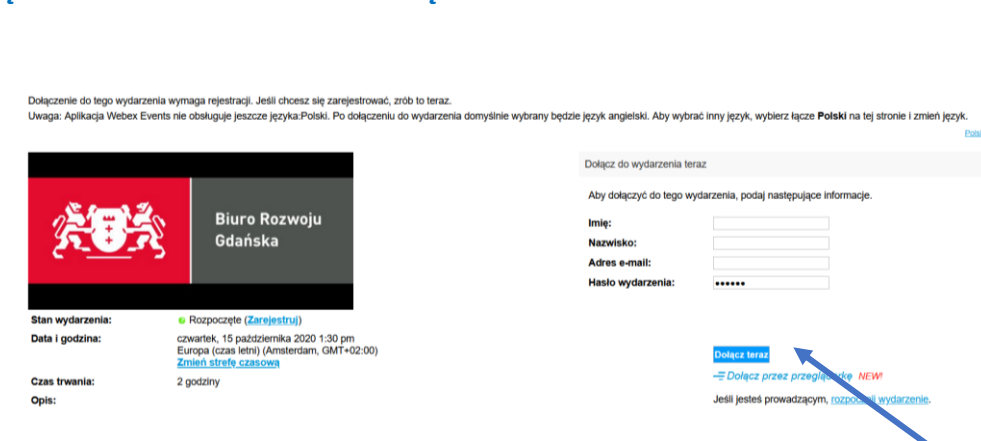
Dołączenie do tego wydarzenia wymaga rejestracji. Jeśli chcesz się zarejestrować, zrób to teraz.
Uwaga: Aplikacja Webex Events nie obsługuje jeszcze języka:Polski. Po dołączeniu do wydarzenia domyślnie wybrany będzie język angielski. Aby wybrać inny język, wybierz łącze **Polski** na tej stronie i zmień język.

Pols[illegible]

Biuro Rozwoju Gdańska

Stan wydarzenia: Rozpoczęte (Zarejestruj)

Data i godzina: czwartek, 15 października 2020 1:30 pm Europa (czas letni) (Amsterdam, GMT+02:00) Zmień strefę czasową

Czas trwania: 2 godziny

Opis:

Dołącz do wydarzenia teraz

Aby dołączyć do tego wydarzenia, podaj następujące informacje.

Imię:
Nazwisko:
Adres e-mail:
Hasło wydarzenia: ••••••

Dołącz teraz

Dołącz przez przeglą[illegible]rkę NEW!

Jeśli jesteś prowadzącym, rozpo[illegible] wydarzenie.